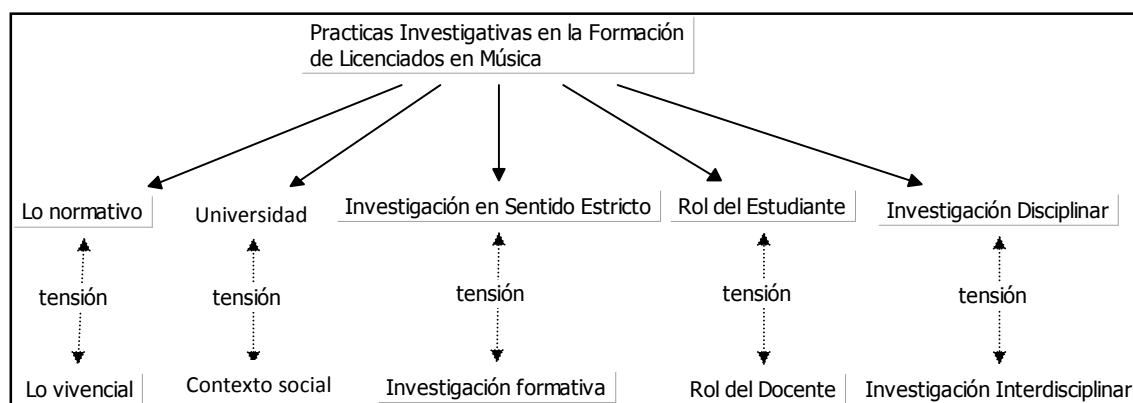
Practicas Investigativas en la Formación de Licenciados en Música

Lo normativo
tensión
Lo vivencial

Universidad
tensión
Contexto social

Investigación en Sentido Estricto
tensión
Investigación formativa

Rol del Estudiante
tensión
Rol del Docente

Investigación Disciplinar
tensión
Investigación Interdisciplinar